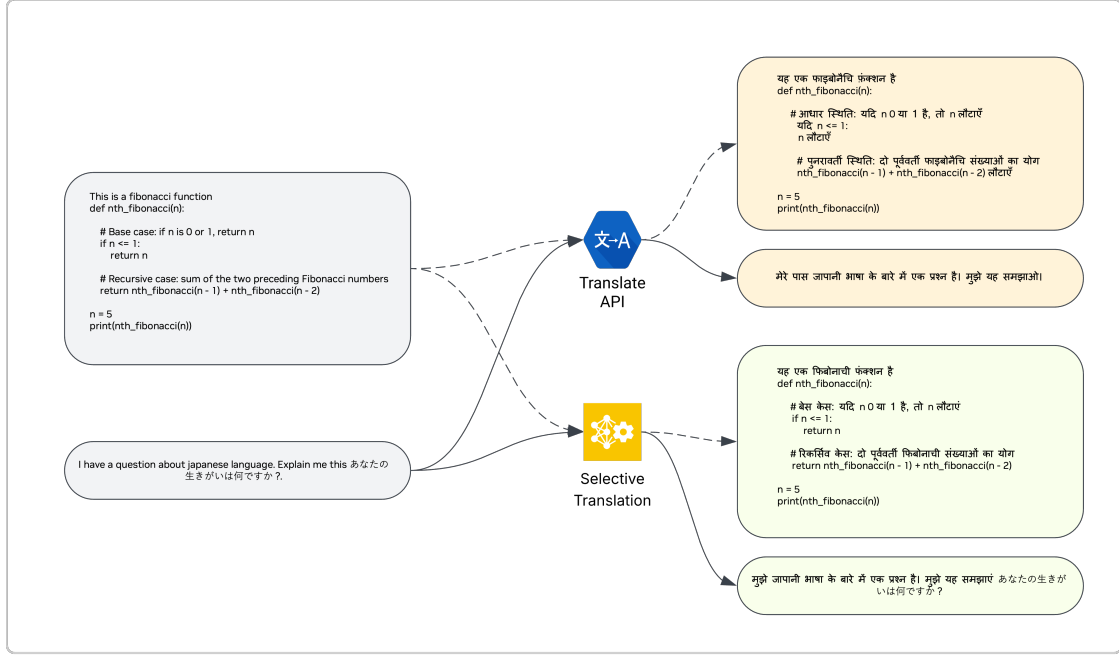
This is a fibonacci function
def nth_fibonacci(n):

# Base case: if n is 0 or 1, return n
if n <= 1:
return n

# Recursive case: sum of the two preceding Fibonacci numbers
return nth_fibonacci(n - 1) + nth_fibonacci(n - 2)

n = 5
print(nth_fibonacci(n))

I have a question about japanese language. Explain me this あなたの生きがいは何ですか？.

Translate API

Selective Translation

यह एक फाइबोनैचि फ़ंक्शन है
def nth_fibonacci(n):

# आधार स्थिति: यदि n 0 या 1 है, तो n लौटाएँ
यदि n <= 1:
n लौटाएँ

# पुनरावर्ती स्थिति: दो पूर्ववर्ती फाइबोनैचि संख्याओं का योग
nth_fibonacci(n - 1) + nth_fibonacci(n - 2) लौटाएँ

n = 5
print(nth_fibonacci(n))

मेरे पास जापानी भाषा के बारे में एक प्रश्न है। मुझे यह समझाओ।

यह एक फिबोनाची फ़ंक्शन है
def nth_fibonacci(n):

# बेस केस: यदि n 0 या 1 है, तो n लौटाएं
if n <= 1:
return n

# रिकर्सिव केस: दो पूर्ववर्ती फिबोनाची संख्याओं का योग
return nth_fibonacci(n - 1) + nth_fibonacci(n - 2)

n = 5
print(nth_fibonacci(n))

मुझे जापानी भाषा के बारे में एक प्रश्न है। मुझे यह समझाएं あなたの生きがいは何ですか？